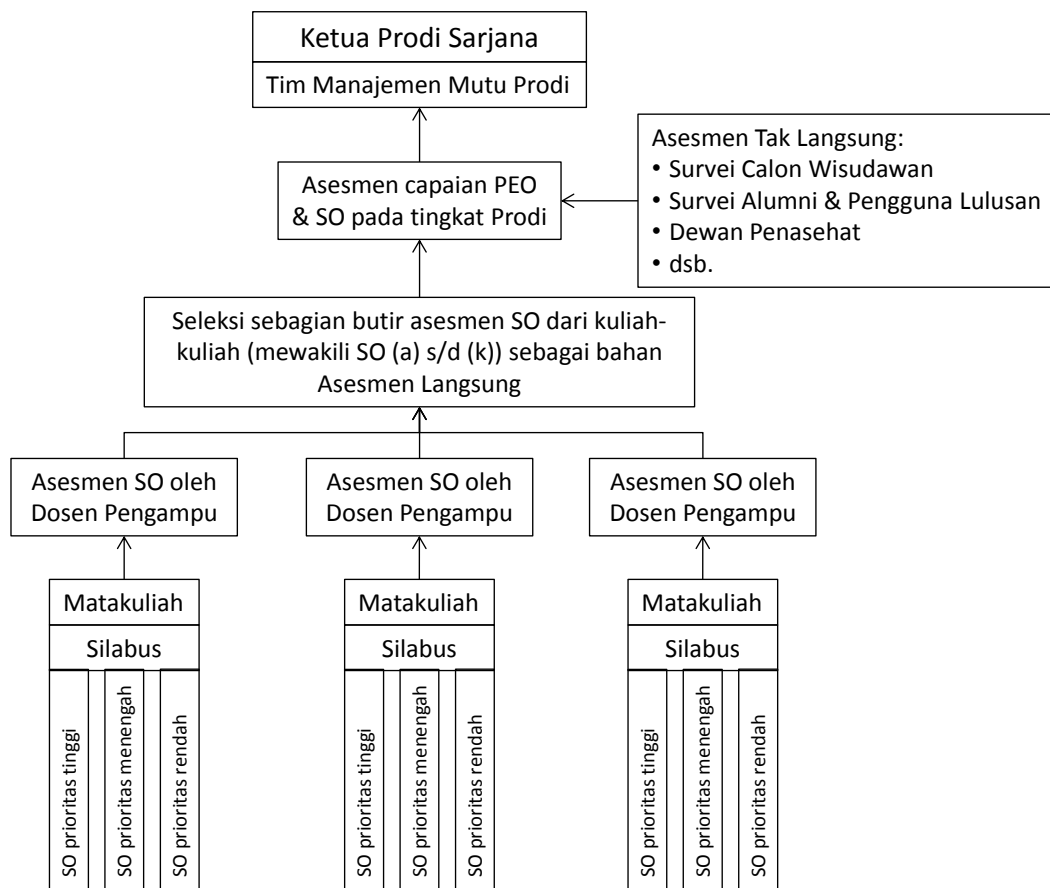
Ketua Prodi Sarjana
Tim Manajemen Mutu Prodi

Asesmen capaian PEO & SO pada tingkat Prodi

Asesmen Tak Langsung:
• Survei Calon Wisudawan
• Survei Alumni & Pengguna Lulusan
• Dewan Penasehat
• dsb.

Seleksi sebagian butir asesmen SO dari kuliah-kuliah (mewakili SO (a) s/d (k)) sebagai bahan Asesmen Langsung

Asesmen SO oleh Dosen Pengampu

Asesmen SO oleh Dosen Pengampu

Asesmen SO oleh Dosen Pengampu

Matakuliah
Silabus
SO prioritas tinggi
SO prioritas menengah
SO prioritas rendah

Matakuliah
Silabus
SO prioritas tinggi
SO prioritas menengah
SO prioritas rendah

Matakuliah
Silabus
SO prioritas tinggi
SO prioritas menengah
SO prioritas rendah